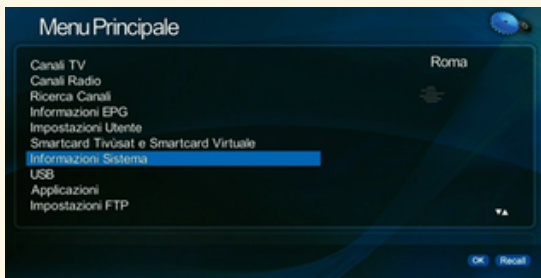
Menu Principale

Canali TV
Canali Radio
Ricerca Canali
Informazioni EPG
Impostazioni Utente
Smartcard Tivùsat e Smartcard Virtuale
Informazioni Sistema
USB
Applicazioni
Impostazioni FTP

Roma

OK Recall